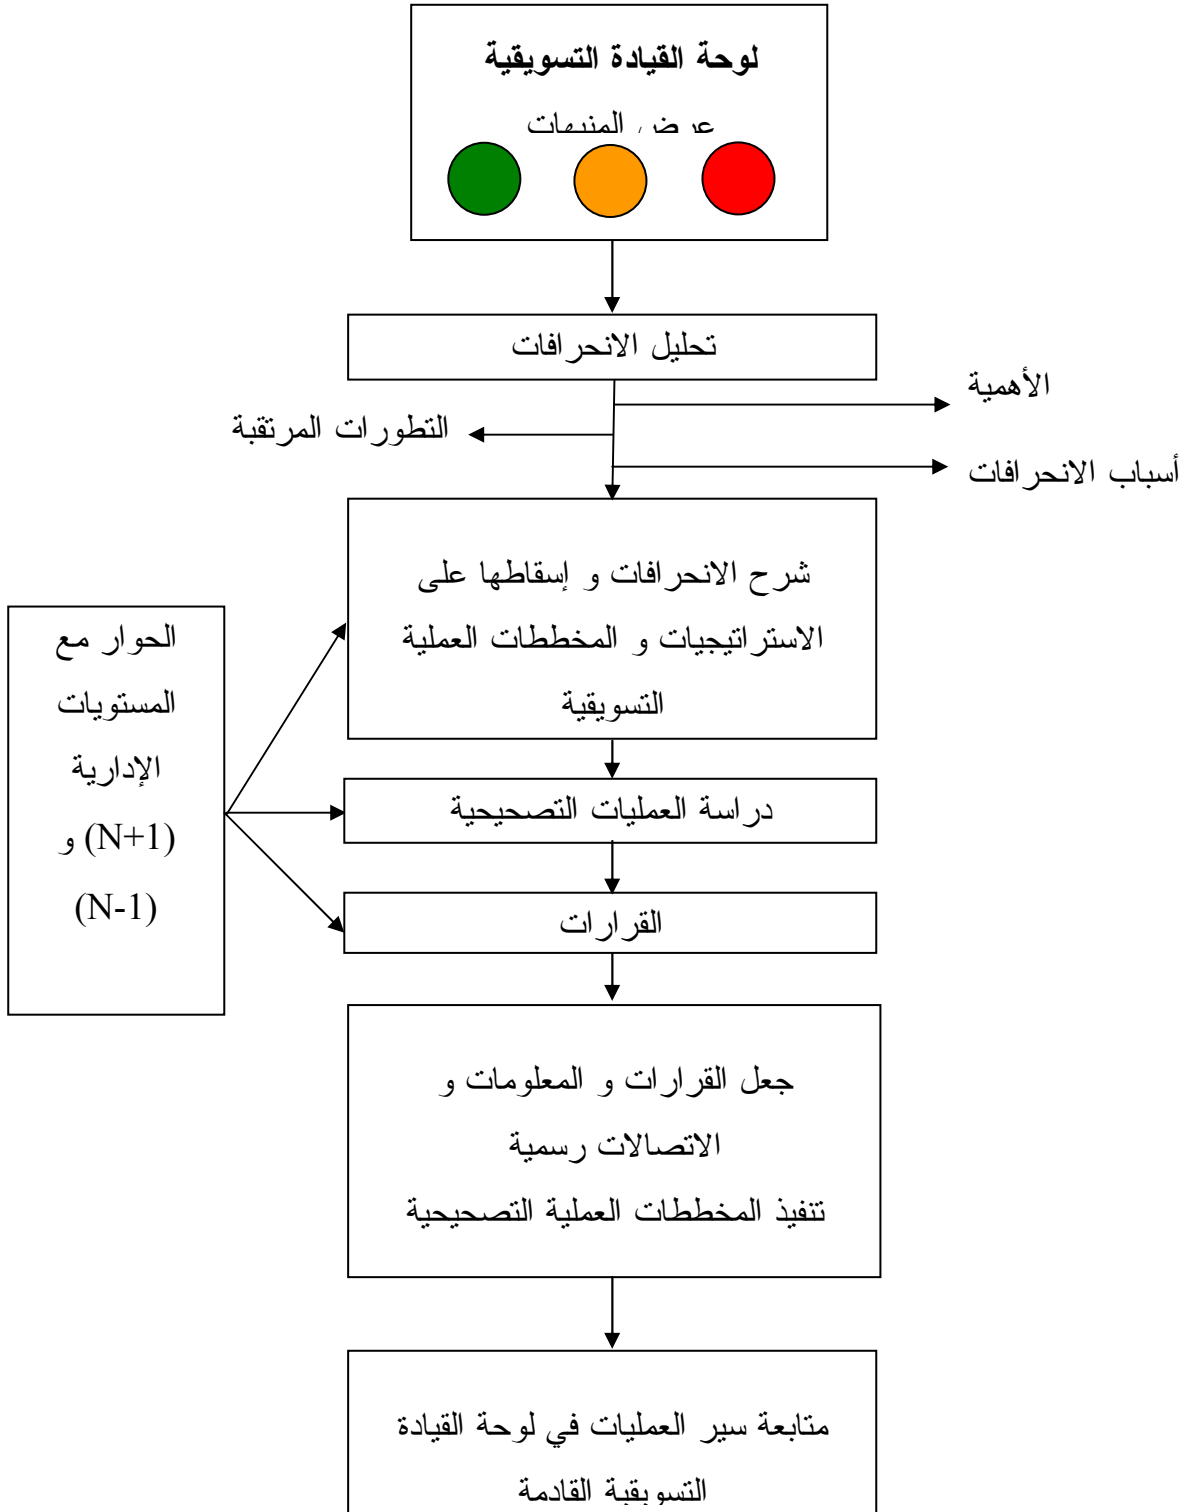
لوحة القيادة التسويقية

عرض المنبهات

تحليل الانحرافات

الأهمية

التطورات المرتقبة

أسباب الانحرافات

شرح الانحرافات و إسقاطها على الاستراتيجيات و المخططات العملية التسويقية

الحوار مع المستويات الإدارية (N+1) و (N-1)

دراسة العمليات التصحيحية

القرارات

جعل القرارات و المعلومات و الاتصالات رسمية
تنفيذ المخططات العملية التصحيحية

متابعة سير العمليات في لوحة القيادة التسويقية القادمة